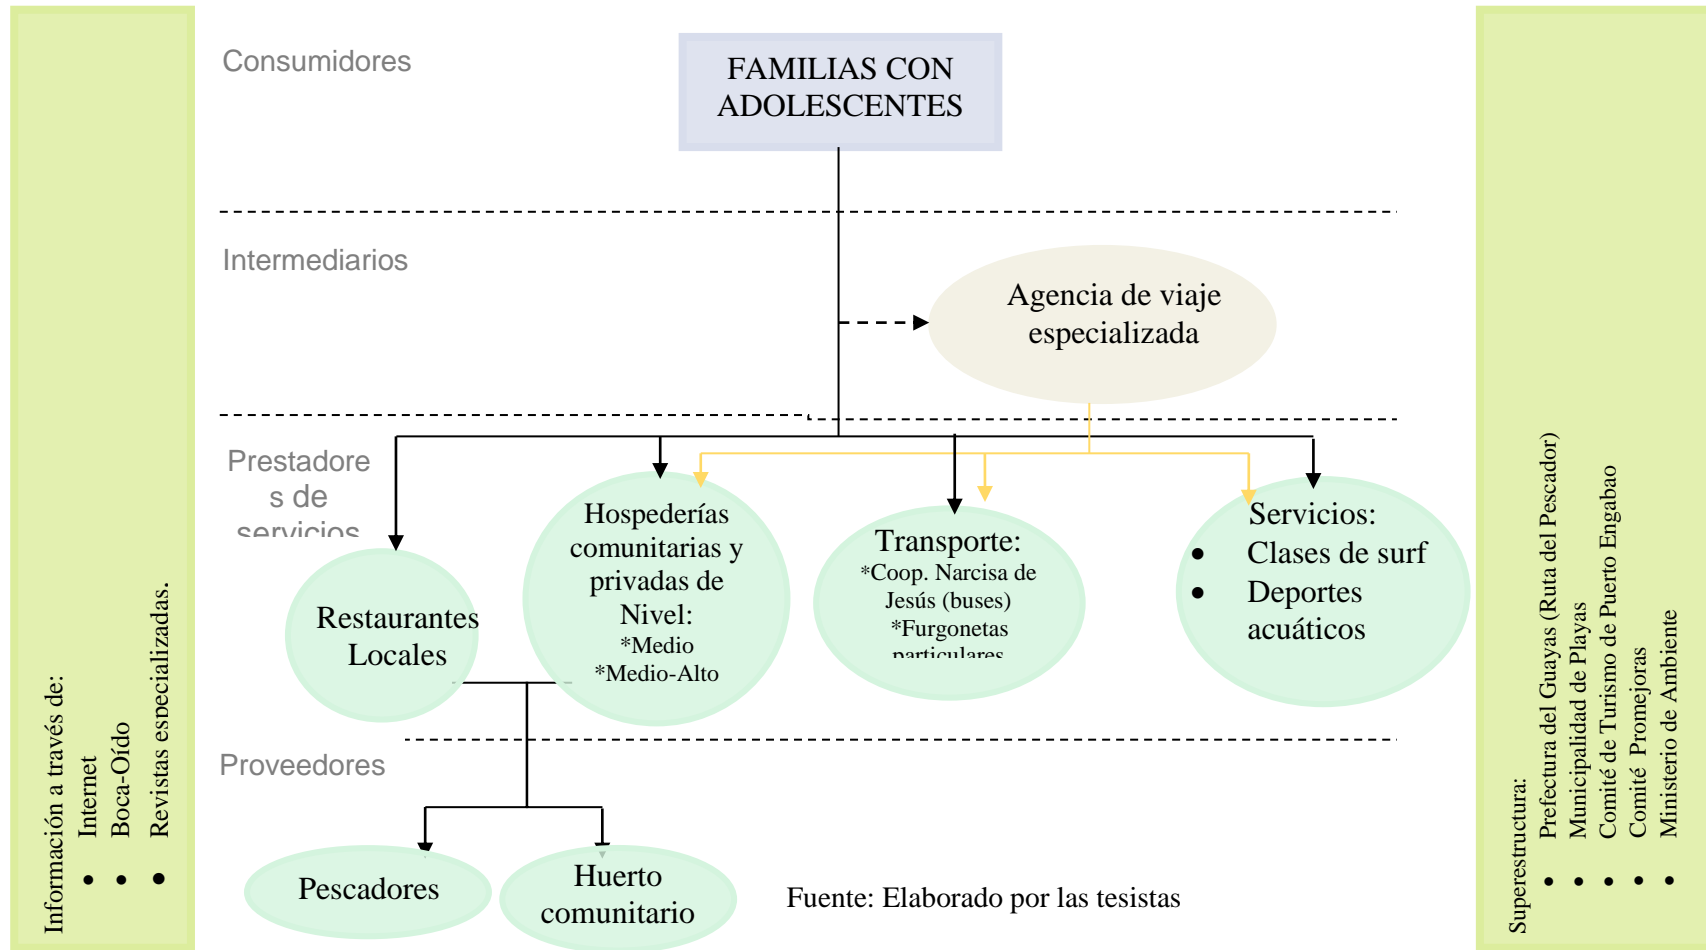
Información a través de:
• Internet
• Boca-Oído
• Revistas especializadas.

Consumidores

FAMILIAS CON ADOLESCENTES

Intermediarios

Agencia de viaje especializada

Prestadores de servicios

Restaurantes Locales

Hospederías comunitarias y privadas de Nivel:
*Medio
*Medio-Alto

Transporte:
*Coop. Narcisa de Jesús (buses)
*Furgonetas particulares

Servicios:
• Clases de surf
• Deportes acuáticos

Proveedores

Pescadores

Huerto comunitario

Fuente: Elaborado por las tesistas

Superestructura:
• Prefectura del Guayas (Ruta del Pescador)
• Municipalidad de Playas
• Comité de Turismo de Puerto Engabao
• Comité Promejoras
• Ministerio de Ambiente